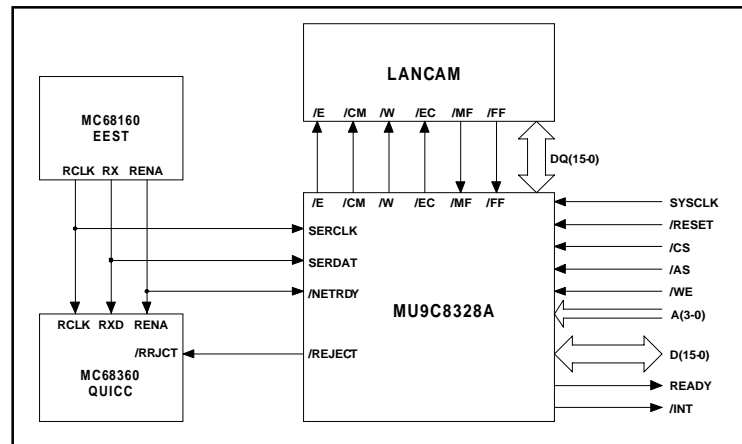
LANCAM

/E /CM /W /EC /MF /FF

MC68160
EEST

RCLK RX RENA

DQ(15-0)

/E /CM /W /EC /MF /FF

SYSCLK
/RESET
/CS
/AS
/WE
A(3-0)
D(15-0)
READY
/INT

SERCLK
SERDAT
/NETRDY

MU9C8328A

/REJECT

RCLK RXD RENA

/RRJCT

MC68360
QUICC